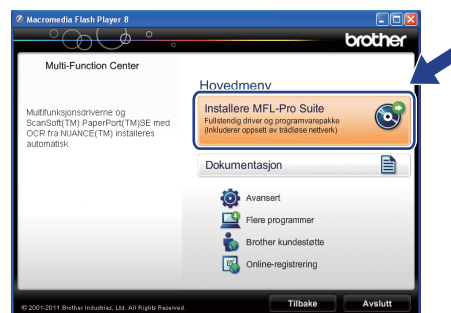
Macromedia Flash Player 8

brother

Multi-Function Center

Multifunksjonsdriverne og ScanSoft(TM) PaperPort(TM)SE med OCR fra NUANCE(TM) installeres automatisk.

Hovedmeny

Installere MFL-Pro Suite
Fullstendig driver og programvarepakke
(Inkluderer oppsett av trådløse nettverk)

Dokumentasjon

Avansert

Flere programmer

Brother kundestøtte

Online-registrering

© 2001-2011 Brother Industries, Ltd. All Rights Reserved.

Tilbake

Avslutt